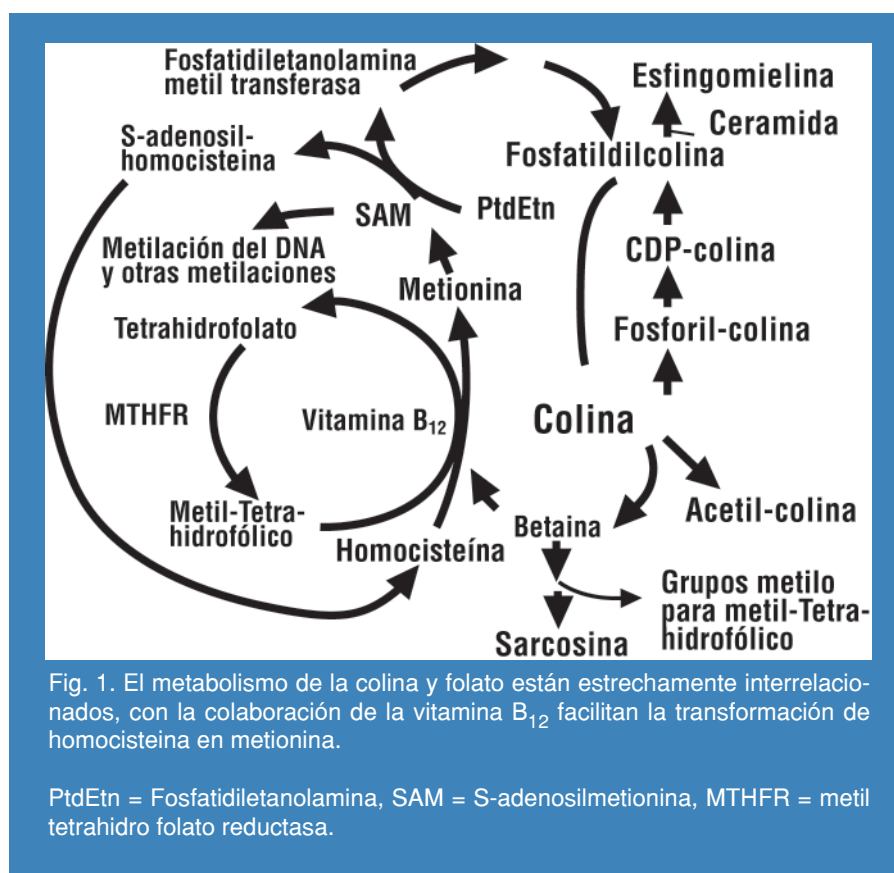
Fosfatidiletanolamina metil transferasa

Esfingomielina

Ceramida

S-adenosil-homocisteina

Fosfatildilcolina

SAM

PtdEtn

Metilación del DNA y otras metilaciones

CDP-colina

Metionina

Tetrahidrofolato

Fosforil-colina

MTHFR

Vitamina $B_{12}$

Colina

Metil-Tetra-hidrofólico

Betaina

Acetil-colina

Homocisteína

Grupos metilo para metil-Tetra-hidrofólico

Sarcosina

Fig. 1. El metabolismo de la colina y folato están estrechamente interrelacionados, con la colaboración de la vitamina $B_{12}$ facilitan la transformación de homocisteina en metionina.

PtdEtn = Fosfatidiletanolamina, SAM = S-adenosilmetionina, MTHFR = metil tetrahidro folato reductasa.